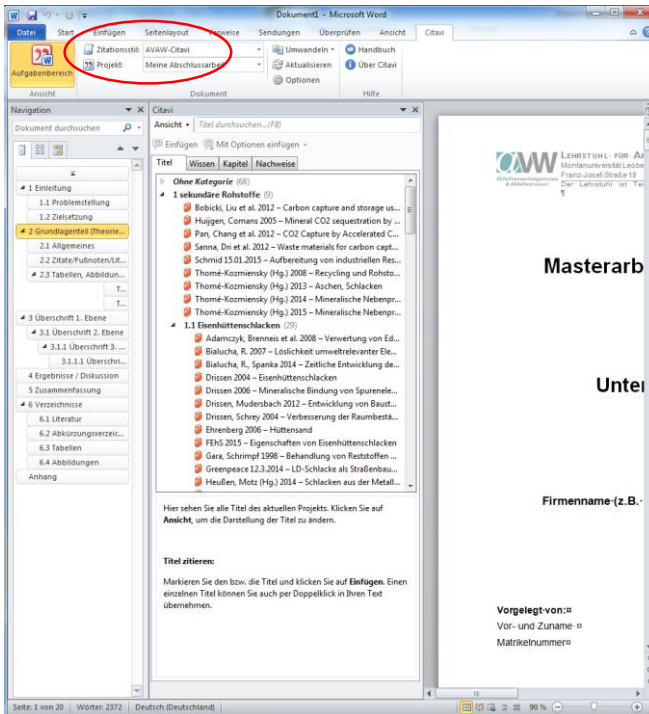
Dokument1 - Microsoft Word

Datei | Start | Einfügen | Seitenlayout | Verweise | Sendungen | Überprüfen | Ansicht | Citavi

Aufgabenbereich
Ansicht
Zitationsstil: AVAW-Citavi
Projekt: Meine Abschlussarbeit
Dokument
Umwandeln
Aktualisieren
Optionen
Handbuch
Über Citavi
Hilfe

Navigation
Dokument durchsuchen
1 Einleitung
1.1 Problemstellung
1.2 Zielsetzung
2 Grundlagenteil (Theorie...
2.1 Allgemeines
2.2 Zitate/Fußnoten/Lit...
2.3 Tabellen, Abbildun...
T...
T...
3 Überschrift 1. Ebene
3.1 Überschrift 2. Ebene
3.1.1 Überschrift 3. ...
3.1.1.1 Überschri...
4 Ergebnisse / Diskussion
5 Zusammenfassung
6 Verzeichnisse
6.1 Literatur
6.2 Abkürzungsverzeic...
6.3 Tabellen
6.4 Abbildungen
Anhang

Citavi
Ansicht
Titel durchsuchen... (F8)
Einfügen | Mit Optionen einfügen
Titel | Wissen | Kapitel | Nachweise
Ohne Kategorie (68)
1 sekundäre Rohstoffe (9)
Bobicki, Liu et al. 2012 – Carbon capture and storage us...
Huijgen, Comans 2005 – Mineral CO2 sequestration by ...
Pan, Chang et al. 2012 – CO2 Capture by Accelerated C...
Sanna, Dri et al. 2012 – Waste materials for carbon capt...
Schmid 15.01.2015 – Aufbereitung von industriellen Res...
Thomé-Kozmiensky (Hg.) 2008 – Recycling und Rohsto...
Thomé-Kozmiensky (Hg.) 2013 – Aschen, Schlacken
Thomé-Kozmiensky (Hg.) 2014 – Mineralische Nebenpr...
Thomé-Kozmiensky (Hg.) 2015 – Mineralische Nebenpr...
1.1 Eisenhüttenschlacken (29)
Adamczyk, Brenneis et al. 2008 – Verwertung von Ed...
Bialucha, R. 2007 – Löslichkeit umweltrelevanter Ele...
Bialucha, R., Spanka 2014 – Zeitliche Entwicklung de...
Drissen 2004 – Eisenhüttenschlacken
Drissen 2006 – Mineralische Bindung von Spurenele...
Drissen, Mudersbach 2012 – Entwicklung von Baust...
Drissen, Schrey 2004 – Verbesserung der Raumbestä...
Ehrenberg 2006 – Hüttensand
FEhS 2015 – Eigenschaften von Eisenhüttenschlacken
Gara, Schrimpf 1998 – Behandlung von Reststoffen ...
Greenpeace 12.3.2014 – LD-Schlacke als Straßenbau...
Heußen, Motz (Hg.) 2014 – Schlacken aus der Metall...

Hier sehen Sie alle Titel des aktuellen Projekts. Klicken Sie auf Ansicht, um die Darstellung der Titel zu ändern.

Titel zitieren:

Markieren Sie den bzw. die Titel und klicken Sie auf Einfügen. Einen einzelnen Titel können Sie auch per Doppelklick in Ihren Text übernehmen.

AVAW Lehrstuhl für A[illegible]
Montanuniversität Leoben
Franz-Josef-Straße 18
Der Lehrstuhl ist Te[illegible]

Masterarb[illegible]

Unte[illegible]

Firmenname (z.B.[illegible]

Vorgelegt von:
Vor- und Zuname
Matrikelnummer

Seite: 1 von 20 | Wörter: 2372 | Deutsch (Deutschland) | 90 %